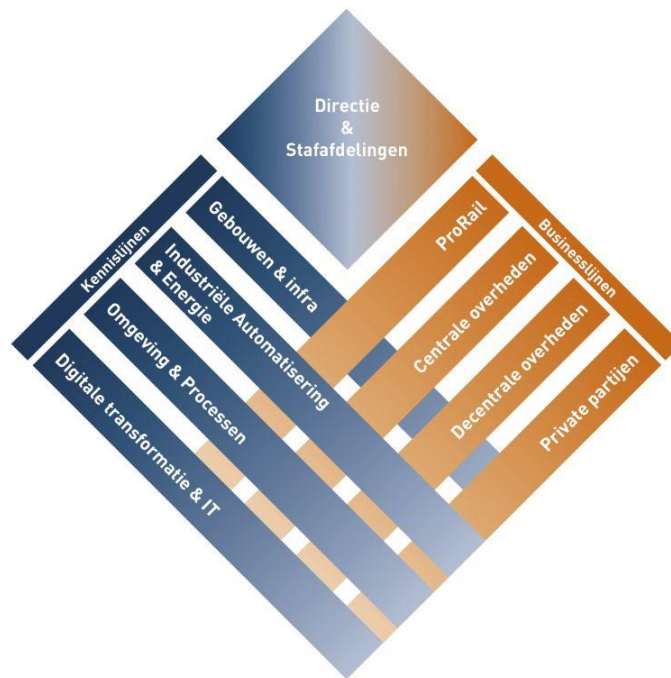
Directie
&
Stafafdelingen

Kennislijnen

Gebouwen & infra

Industriële Automatisering & Energie

Omgeving & Processen

Digitale transformatie & IT

Businesslijnen

ProRail

Centrale overheden

Decentrale overheden

Private partijen